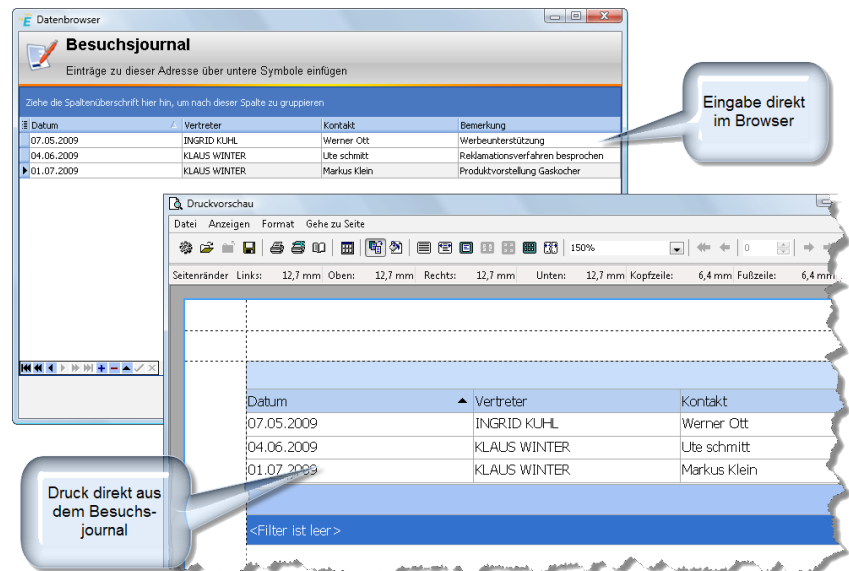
Datenbrowser

Besuchsjournal

Einträge zu dieser Adresse über untere Symbole einfügen

Ziehe die Spaltenüberschrift hier hin, um nach dieser Spalte zu gruppieren

| Datum | Vertreter | Kontakt | Bemerkung |
|---|---|---|---|
| 07.05.2009 | INGRID KUHL | Werner Ott | Werbeunterstützung |
| 04.06.2009 | KLAUS WINTER | Ute schmitt | Reklamationsverfahren besprochen |
| 01.07.2009 | KLAUS WINTER | Markus Klein | Produktvorstellung Gaskocher |

Eingabe direkt im Browser

Druckvorschau

Datei Anzeigen Format Gehe zu Seite

150%

0

Seitenränder Links: 12,7 mm Oben: 12,7 mm Rechts: 12,7 mm Unten: 12,7 mm Kopfzeile: 6,4 mm Fußzeile: 6,4 mm

| Datum | Vertreter | Kontakt |
|---|---|---|
| 07.05.2009 | INGRID KUHL | Werner Ott |
| 04.06.2009 | KLAUS WINTER | Ute schmitt |
| 01.07.2009 | KLAUS WINTER | Markus Klein |

<Filter ist leer>

Druck direkt aus dem Besuchsjournal